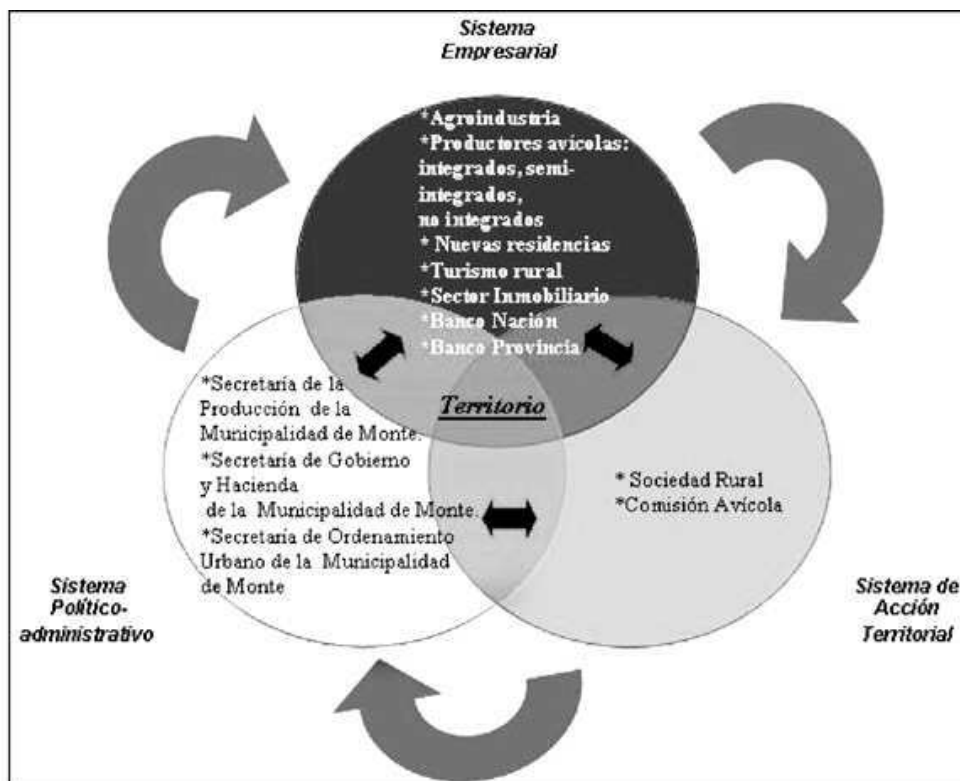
Sistema Empresarial

*Agroindustria
*Productores avícolas: integrados, semi-integrados, no integrados
* Nuevas residencias
*Turismo rural
*Sector Inmobiliario
*Banco Nación
*Banco Provincia

Territorio

*Secretaría de la Producción de la Municipalidad de Monte.
*Secretaría de Gobierno y Hacienda de la Municipalidad de Monte.
*Secretaría de Ordenamiento Urbano de la Municipalidad de Monte

* Sociedad Rural
*Comisión Avícola

Sistema Político-administrativo

Sistema de Acción Territorial